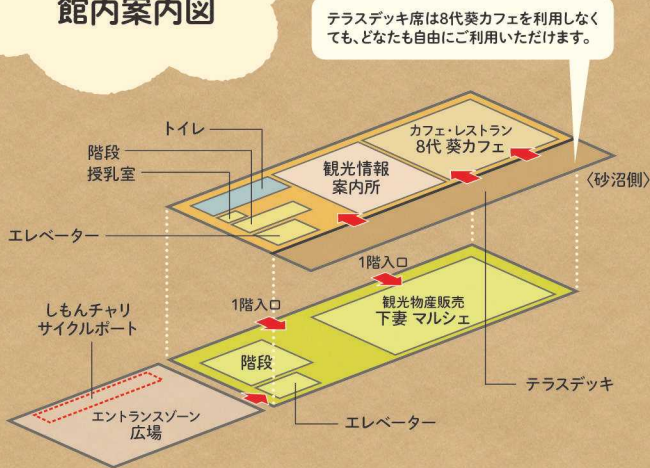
館内案内図

テラスデッキ席は8代葵カフェを利用しなくても、どなたも自由にご利用いただけます。

トイレ
階段
授乳室
観光情報
案内所
カフェ・レストラン
8代 葵カフェ
〈砂沼側〉
エレベーター

1階入口
1階入口
観光物産販売
下妻 マルシェ
しもんチャリ
サイクルポート
階段
エントランスゾーン
広場
テラスデッキ
エレベーター